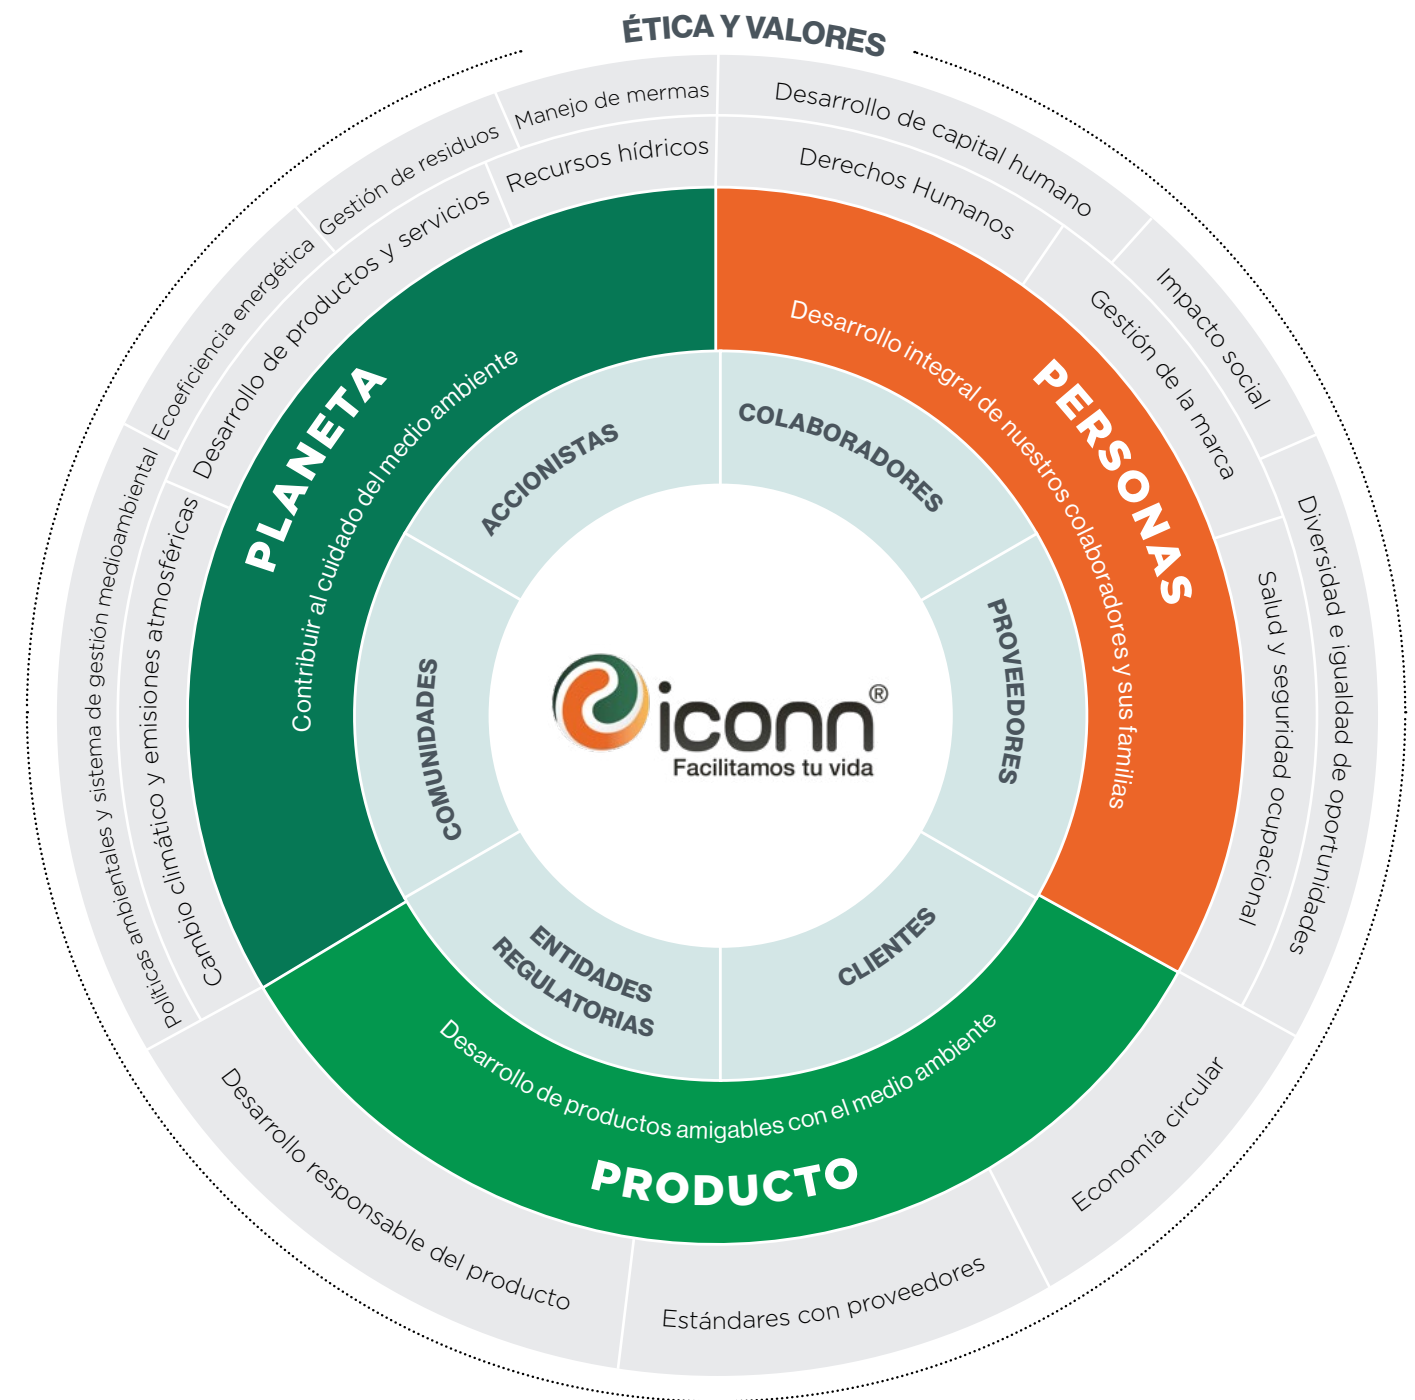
ÉTICA Y VALORES

Manejo de mermas
Recursos hídricos
Gestión de residuos
Desarrollo de productos y servicios
Ecoeficiencia energética
Políticas ambientales y sistema de gestión medioambiental
Cambio climático y emisiones atmosféricas

Desarrollo de capital humano
Derechos Humanos
Gestión de la marca
Impacto social
Diversidad e igualdad de oportunidades
Salud y seguridad ocupacional

Economía circular
Estándares con proveedores
Desarrollo responsable del producto

PLANETA
Contribuir al cuidado del medio ambiente

PERSONAS
Desarrollo integral de nuestros colaboradores y sus familias

PRODUCTO
Desarrollo de productos amigables con el medio ambiente

ACCIONISTAS
COLABORADORES
PROVEEDORES
CLIENTES
ENTIDADES REGULATORIAS
COMUNIDADES

iconn®
Facilitamos tu vida